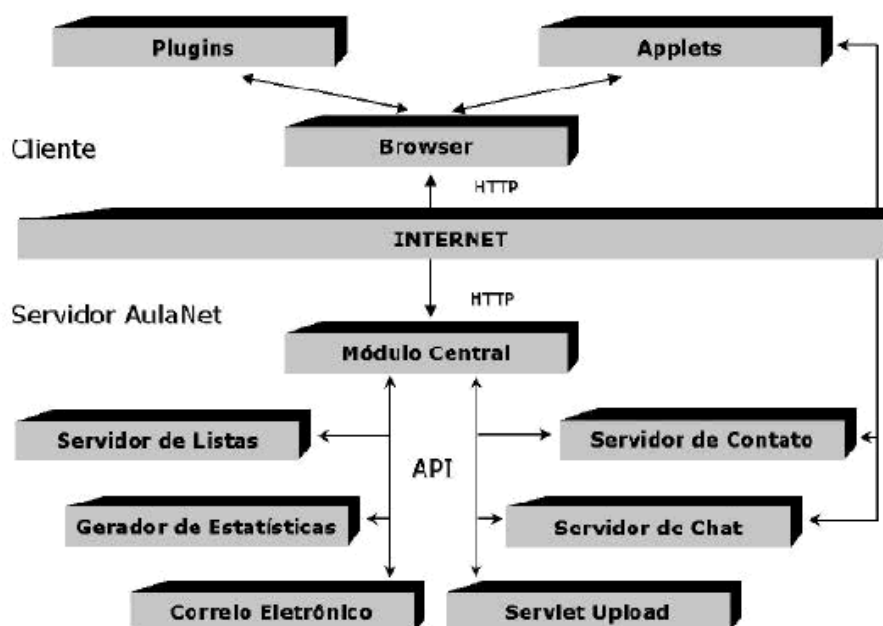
Plugins

Applets

Cliente

Browser

HTTP

INTERNET

Servidor AulaNet

HTTP

Módulo Central

Servidor de Listas

Servidor de Contato

API

Gerador de Estatísticas

Servidor de Chat

Correio Eletrônico

Servlet Upload